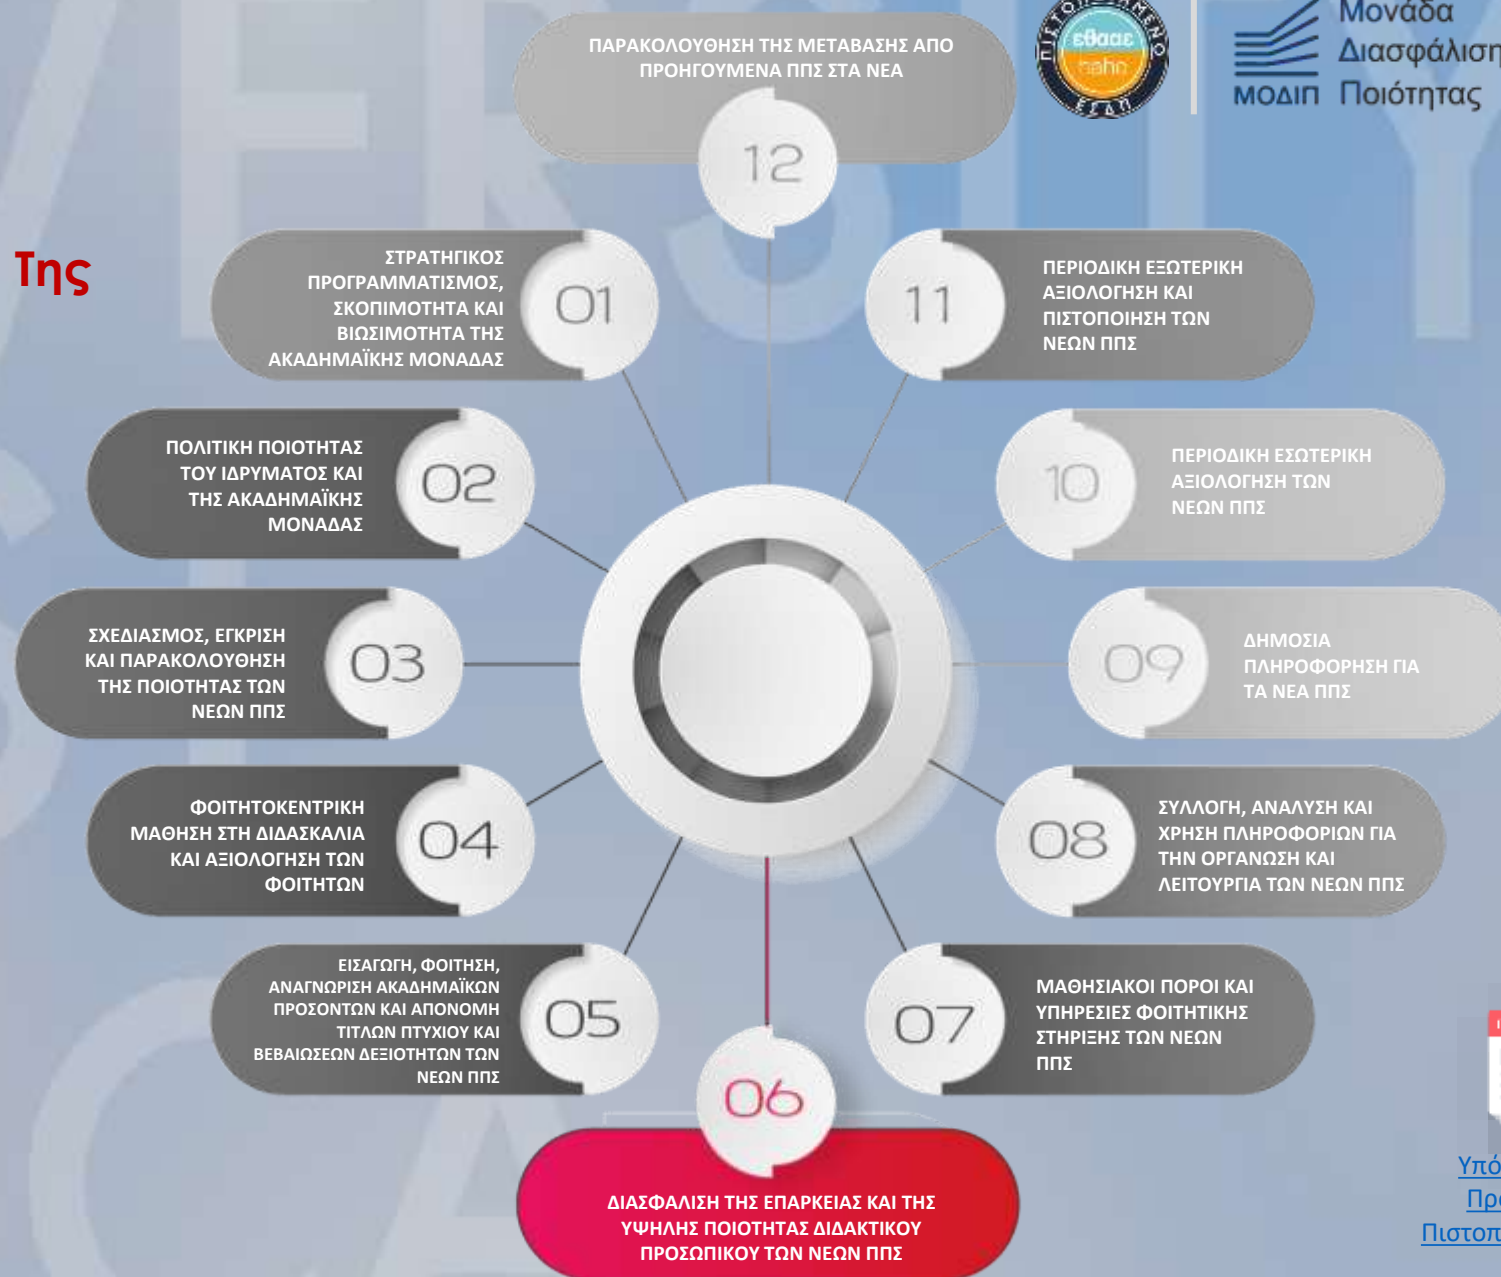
ΠΑΡΑΚΟΛΟΥΘΗΣΗ ΤΗΣ ΜΕΤΑΒΑΣΗΣ ΑΠΟ ΠΡΟΗΓΟΥΜΕΝΑ ΠΠΣ ΣΤΑ ΝΕΑ

12

ΠΙΣΤΟΠΟΙΗΜΕΝΟ εθααε hahn ΕΣΔΠ

ΜΟΔΙΠ Μονάδα Διασφάλιση Ποιότητας

Της

ΣΤΡΑΤΗΓΙΚΟΣ ΠΡΟΓΡΑΜΜΑΤΙΣΜΟΣ, ΣΚΟΠΙΜΟΤΗΤΑ ΚΑΙ ΒΙΩΣΙΜΟΤΗΤΑ ΤΗΣ ΑΚΑΔΗΜΑΪΚΗΣ ΜΟΝΑΔΑΣ

01

11

ΠΕΡΙΟΔΙΚΗ ΕΞΩΤΕΡΙΚΗ ΑΞΙΟΛΟΓΗΣΗ ΚΑΙ ΠΙΣΤΟΠΟΙΗΣΗ ΤΩΝ ΝΕΩΝ ΠΠΣ

ΠΟΛΙΤΙΚΗ ΠΟΙΟΤΗΤΑΣ ΤΟΥ ΙΔΡΥΜΑΤΟΣ ΚΑΙ ΤΗΣ ΑΚΑΔΗΜΑΪΚΗΣ ΜΟΝΑΔΑΣ

02

10

ΠΕΡΙΟΔΙΚΗ ΕΣΩΤΕΡΙΚΗ ΑΞΙΟΛΟΓΗΣΗ ΤΩΝ ΝΕΩΝ ΠΠΣ

ΣΧΕΔΙΑΣΜΟΣ, ΕΓΚΡΙΣΗ ΚΑΙ ΠΑΡΑΚΟΛΟΥΘΗΣΗ ΤΗΣ ΠΟΙΟΤΗΤΑΣ ΤΩΝ ΝΕΩΝ ΠΠΣ

03

09

ΔΗΜΟΣΙΑ ΠΛΗΡΟΦΟΡΗΣΗ ΓΙΑ ΤΑ ΝΕΑ ΠΠΣ

ΦΟΙΤΗΤΟΚΕΝΤΡΙΚΗ ΜΑΘΗΣΗ ΣΤΗ ΔΙΔΑΣΚΑΛΙΑ ΚΑΙ ΑΞΙΟΛΟΓΗΣΗ ΤΩΝ ΦΟΙΤΗΤΩΝ

04

08

ΣΥΛΛΟΓΗ, ΑΝΑΛΥΣΗ ΚΑΙ ΧΡΗΣΗ ΠΛΗΡΟΦΟΡΙΩΝ ΓΙΑ ΤΗΝ ΟΡΓΑΝΩΣΗ ΚΑΙ ΛΕΙΤΟΥΡΓΙΑ ΤΩΝ ΝΕΩΝ ΠΠΣ

ΕΙΣΑΓΩΓΗ, ΦΟΙΤΗΣΗ, ΑΝΑΓΝΩΡΙΣΗ ΑΚΑΔΗΜΑΪΚΩΝ ΠΡΟΣΟΝΤΩΝ ΚΑΙ ΑΠΟΝΟΜΗ ΤΙΤΛΩΝ ΠΤΥΧΙΟΥ ΚΑΙ ΒΕΒΑΙΩΣΕΩΝ ΔΕΞΙΟΤΗΤΩΝ ΤΩΝ ΝΕΩΝ ΠΠΣ

05

07

ΜΑΘΗΣΙΑΚΟΙ ΠΟΡΟΙ ΚΑΙ ΥΠΗΡΕΣΙΕΣ ΦΟΙΤΗΤΙΚΗΣ ΣΤΗΡΙΞΗΣ ΤΩΝ ΝΕΩΝ ΠΠΣ

06

ΔΙΑΣΦΑΛΙΣΗ ΤΗΣ ΕΠΑΡΚΕΙΑΣ ΚΑΙ ΤΗΣ ΥΨΗΛΗΣ ΠΟΙΟΤΗΤΑΣ ΔΙΔΑΚΤΙΚΟΥ ΠΡΟΣΩΠΙΚΟΥ ΤΩΝ ΝΕΩΝ ΠΠΣ

Υπό
Πρ
Πιστοπ